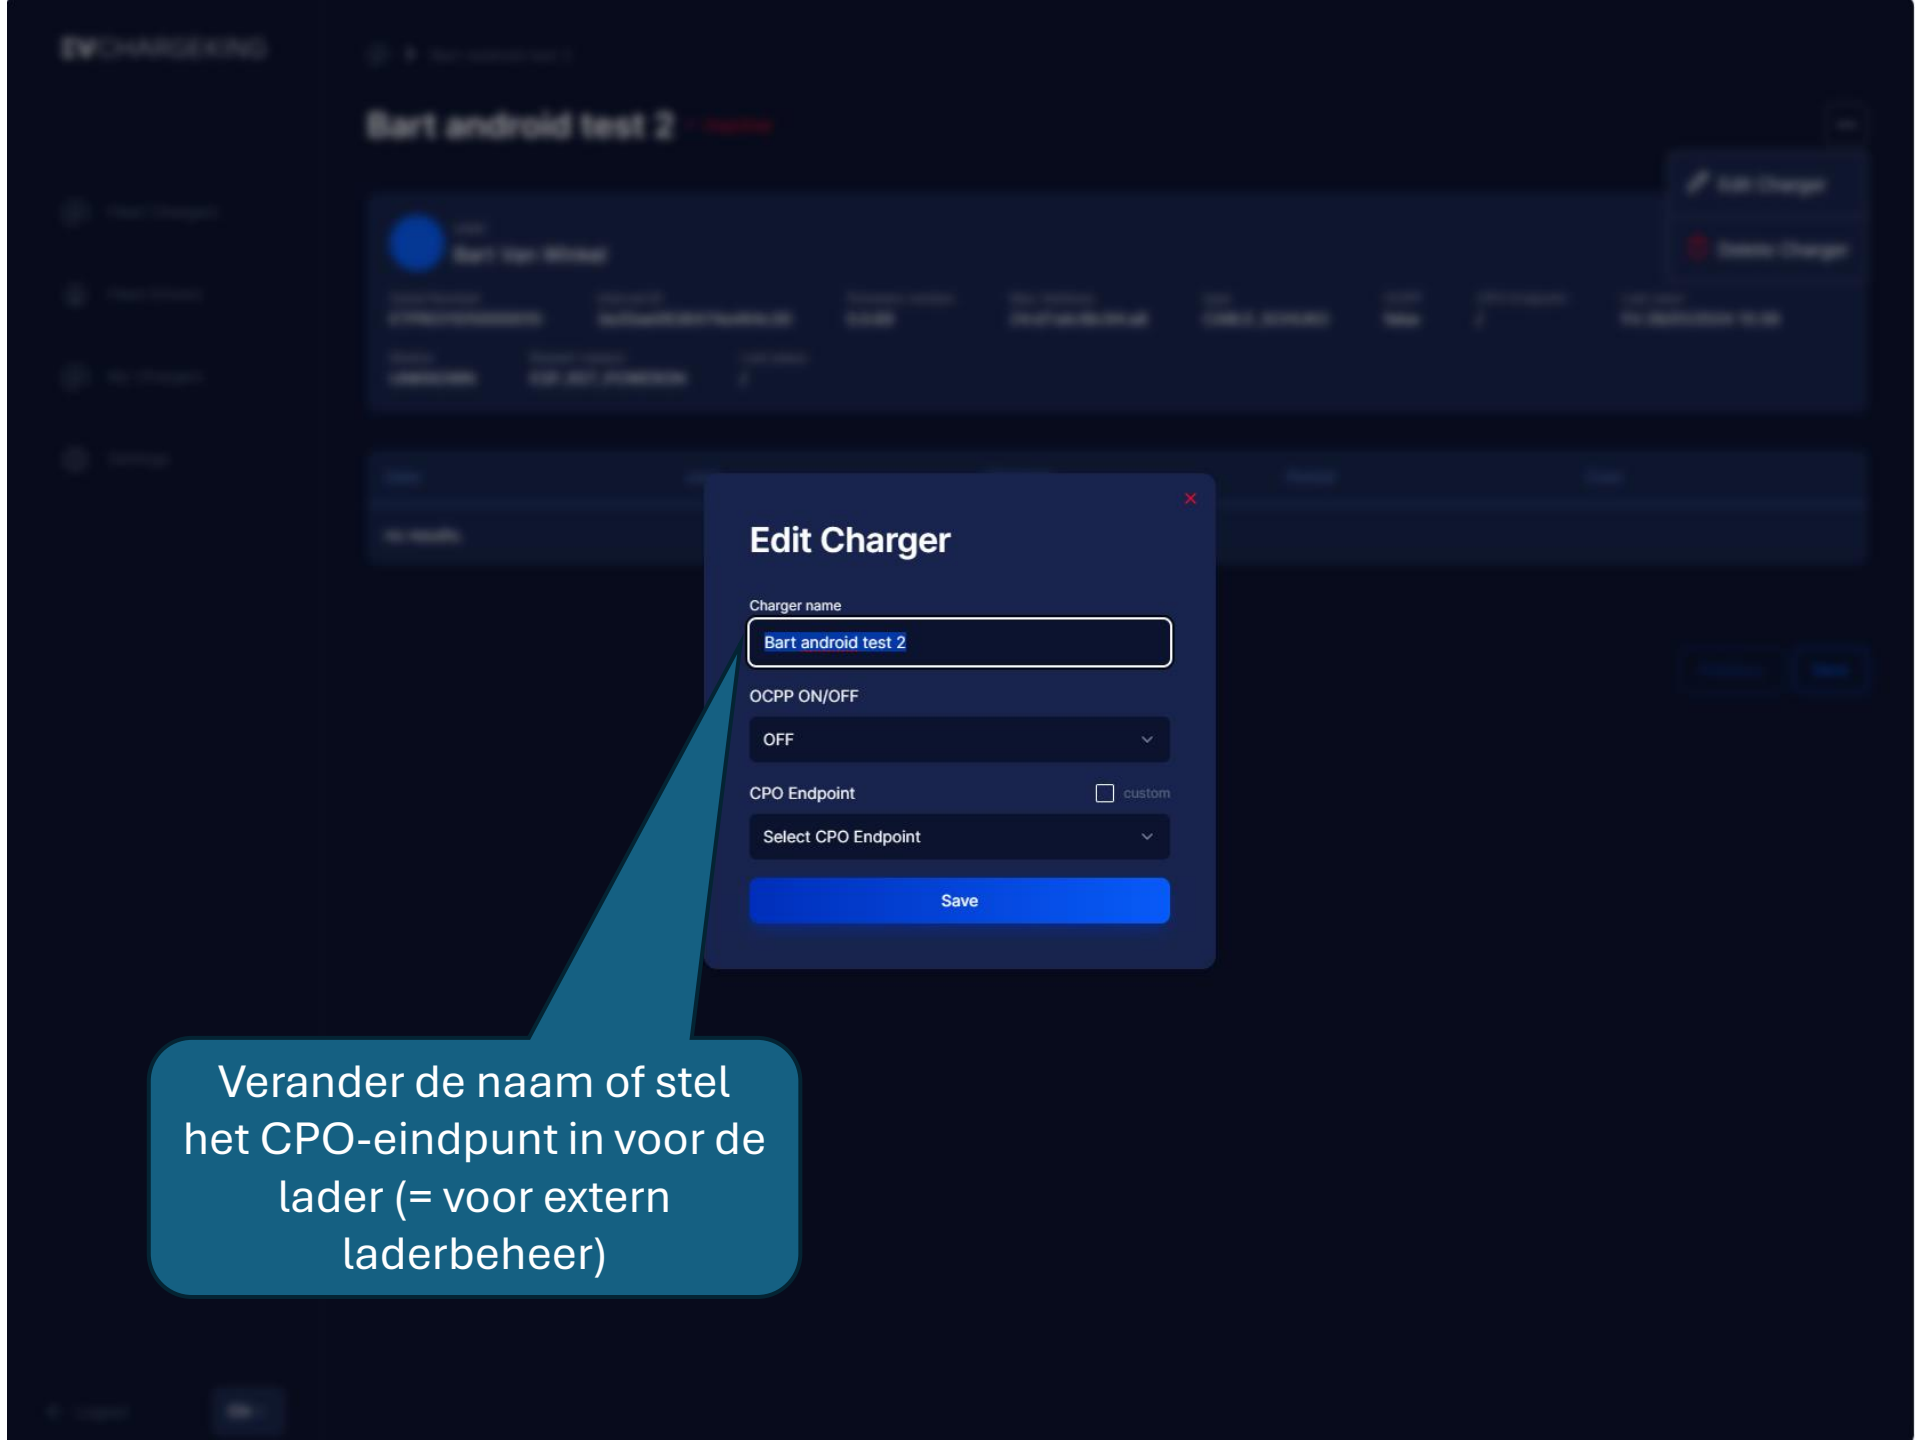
EVCHARGEKING

Bart android test 2

Edit Charger

Delete Charger

Edit Charger

Charger name

Bart android test 2

OCPP ON/OFF

OFF

CPO Endpoint

custom

Select CPO Endpoint

Save

Verander de naam of stel het CPO-eindpunt in voor de lader (= voor extern laderbeheer)